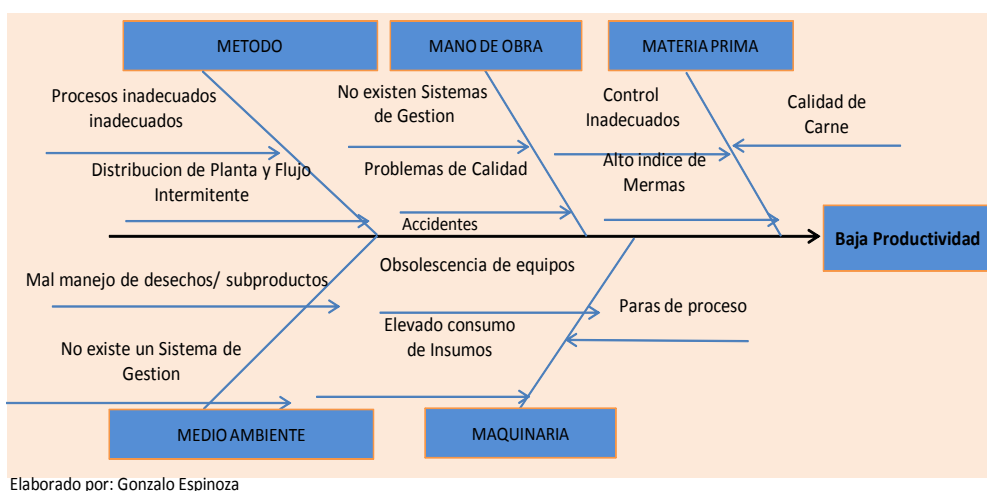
METODO

MANO DE OBRA

MATERIA PRIMA

Procesos inadecuados inadecuados

Distribucion de Planta y Flujo Intermitente

No existen Sistemas de Gestion

Problemas de Calidad

Accidentes

Control Inadecuados

Alto indice de Mermas

Calidad de Carne

Baja Productividad

Mal manejo de desechos/ subproductos

No existe un Sistema de Gestion

Obsolescencia de equipos

Elevado consumo de Insumos

Paras de proceso

MEDIO AMBIENTE

MAQUINARIA

Elaborado por: Gonzalo Espinoza